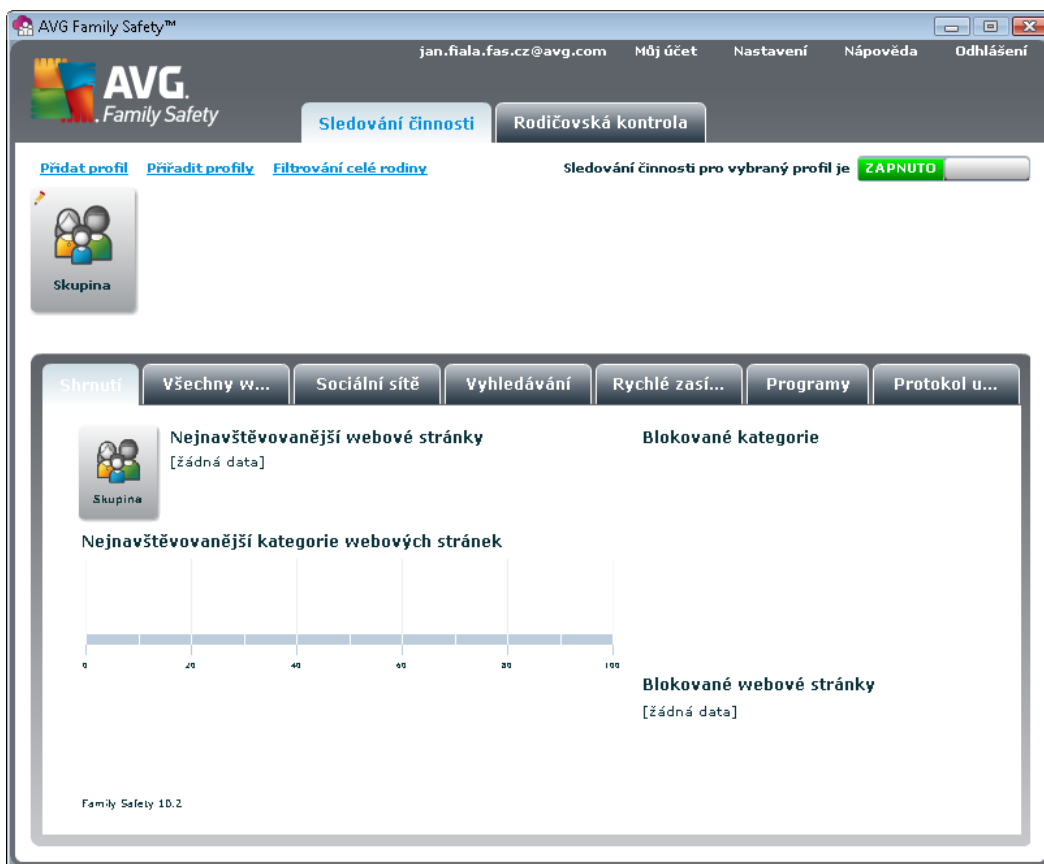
AVG Family Safety™

jan.fiala.fas.cz@avg.com Můj účet Nastavení Nápověda Odhlášení

AVG. Family Safety

Sledování činnosti Rodičovská kontrola

Přidat profil Přiřadit profily Filtrování celé rodiny

Sledování činnosti pro vybraný profil je ZAPNUTO

Skupina

Shrnutí Všechny w... Sociální sítě Vyhledávání Rychlé zasí... Programy Protokol u...

Skupina

Nejnavštěvovanější webové stránky
[žádná data]

Blokované kategorie

Nejnavštěvovanější kategorie webových stránek

0 20 40 60 80 100

Blokované webové stránky
[žádná data]

Family Safety 10.2